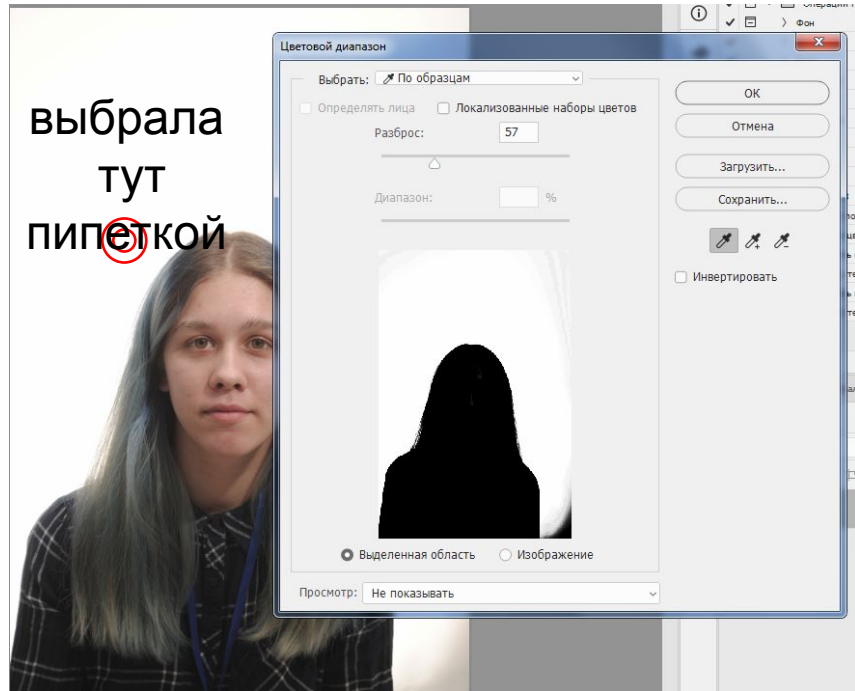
выбрала тут пипеткой

Операции

Фон

Цветовой диапазон

Выбрать: По образцам

Определять лица

Локализованные наборы цветов

Разброс: 57

Диапазон: %

Выделенная область

Изображение

Просмотр: Не показывать

ОК

Отмена

Загрузить...

Сохранить...

Инвертировать